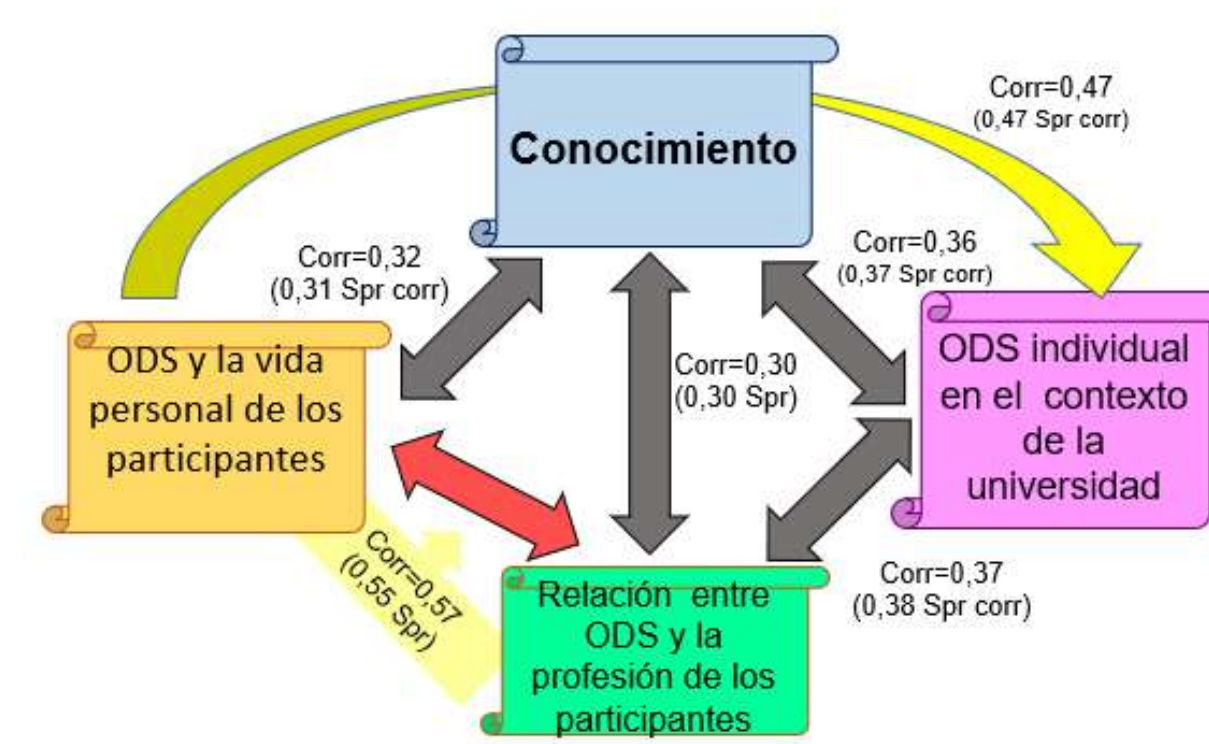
Conocimiento

Corr=0,47
(0,47 Spr corr)

Corr=0,32
(0,31 Spr corr)

Corr=0,36
(0,37 Spr corr)

ODS y la vida personal de los participantes

Corr=0,30
(0,30 Spr)

ODS individual en el contexto de la universidad

Corr=0,57
(0,55 Spr)

Relación entre ODS y la profesión de los participantes

Corr=0,37
(0,38 Spr corr)